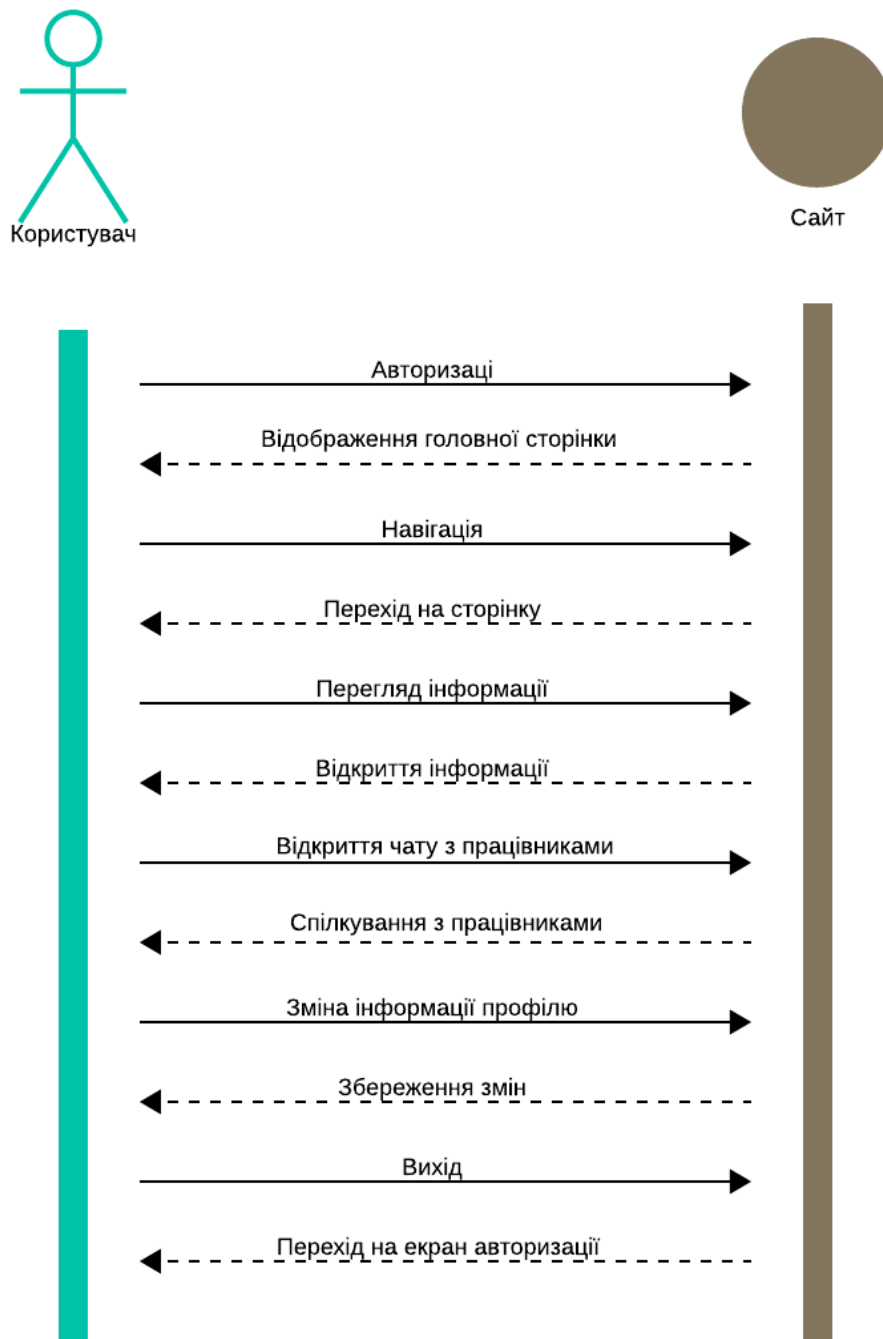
Користувач

Сайт

Авторизаці

Відображення головної сторінки

Навігація

Перехід на сторінку

Перегляд інформації

Відкриття інформації

Відкриття чату з працівниками

Спілкування з працівниками

Зміна інформації профілю

Збереження змін

Вихід

Перехід на екран авторизації